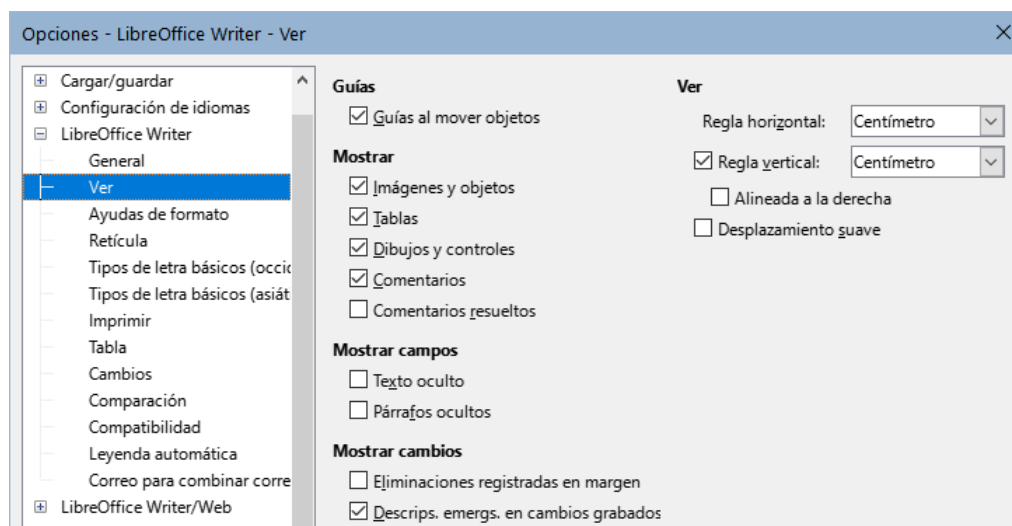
Opciones - LibreOffice Writer - Ver

Cargar/guardar
Configuración de idiomas
LibreOffice Writer
General
Ver
Ayudas de formato
Retícula
Tipos de letra básicos (occid
Tipos de letra básicos (asiát
Imprimir
Tabla
Cambios
Comparación
Compatibilidad
Leyenda automática
Correo para combinar corre
LibreOffice Writer/Web

Guías
☑ Guías al mover objetos

Mostrar
☑ Imágenes y objetos
☑ Tablas
☑ Dibujos y controles
☑ Comentarios
☐ Comentarios resueltos

Mostrar campos
☐ Texto oculto
☐ Párrafos ocultos

Mostrar cambios
☐ Eliminaciones registradas en margen
☑ Descrips. emergs. en cambios grabados

Ver
Regla horizontal: Centímetro
☑ Regla vertical: Centímetro
☐ Alineada a la derecha
☐ Desplazamiento suave